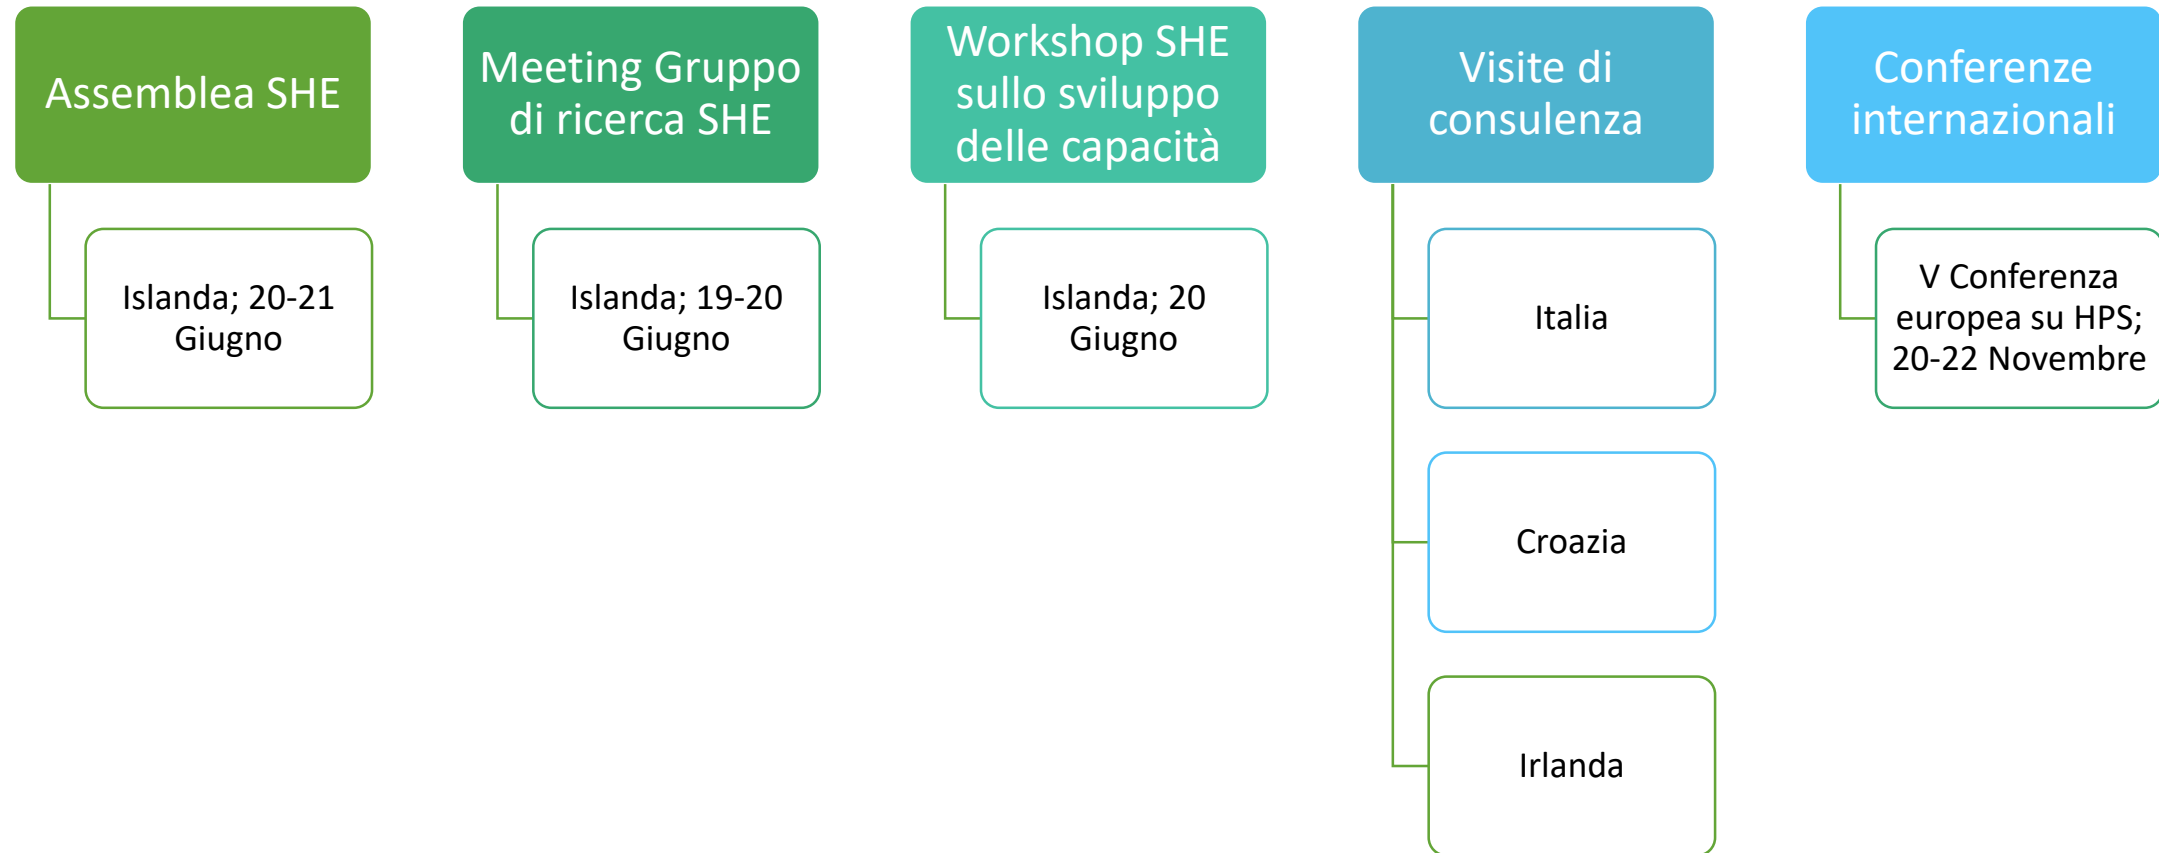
Assemblea SHE

Islanda; 20-21 Giugno

Meeting Gruppo di ricerca SHE

Islanda; 19-20 Giugno

Workshop SHE sullo sviluppo delle capacità

Islanda; 20 Giugno

Visite di consulenza

Italia

Croazia

Irlanda

Conferenze internazionali

V Conferenza europea su HPS; 20-22 Novembre